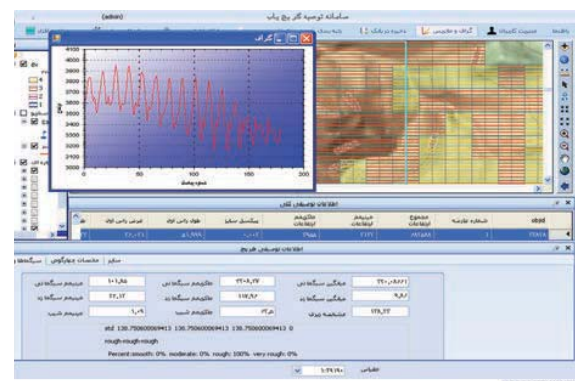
سامانه توصیه گر پنج یاب
(admin)
گراف
4100
4000
3900
3800
3700
3600
3500
3400
3300
3200
3100
3000
2900
2800
2700
2600
2500
2400
2300
0
50
100
150
200
اطلاعات توصیفی کلان
شماره قاره
محاسبات جغرافیایی
اطلاعات توصیفی فریم
std 138.750600069413 138.750600069413 138.750600069413 0
rough-rough-rough
Percent smooth: 0% moderate: 0% rough: 100% very rough: 0%